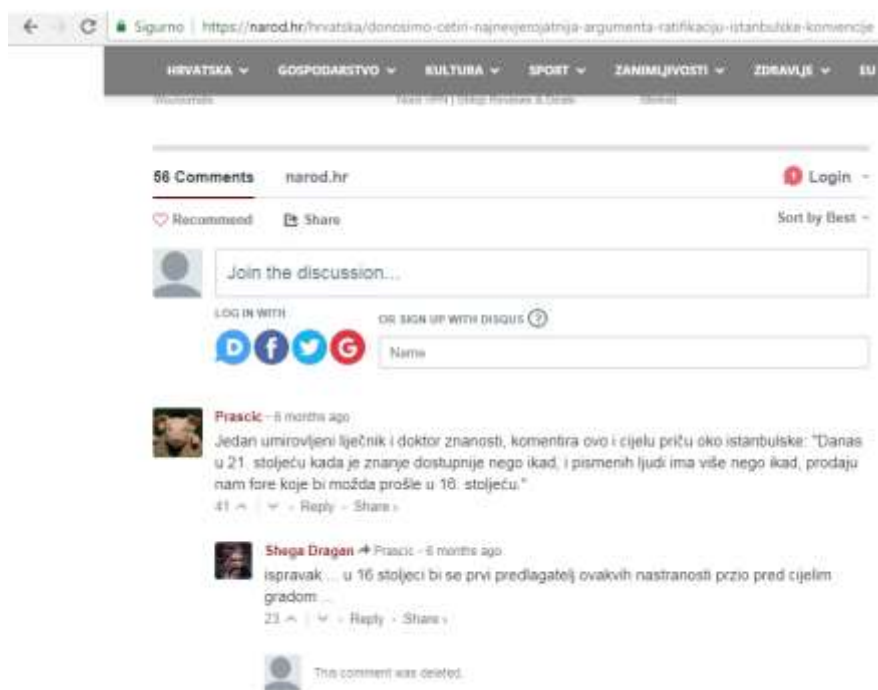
Sigurno | https://narod.hr/hrvatska/donosimo-cetiri-najvjerojatnija-argumenta-ratifikaciju-istanbulske-konvencije

HRVATSKA ∨ GOSPODARSTVO ∨ KULTURA ∨ SPORT ∨ ZANIMLJIVOSTI ∨ ZDRAVLJE ∨ EU

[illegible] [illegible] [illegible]

56 Comments narod.hr

1 Login

Recommend Share Sort by Best

Join the discussion...

LOG IN WITH

OR SIGN UP WITH DISQUS ?

Name

Prascic · 6 months ago
Jedan umirovljeni liječnik i doktor znanosti, komentira ovo i cijelu priču oko istanbulske: "Danas u 21. stoljeću kada je znanje dostupnije nego ikad, i pismenih ljudi ima više nego ikad, prodaju nam fore koje bi možda prošle u 16. stoljeću."
41 ^ | v · Reply · Share ›

Shega Dragan → Prascic · 6 months ago
ispravak ... u 16 stoljeci bi se prvi predlagatelj ovakvih nastranosti przio pred cijelim gradom ...
23 ^ | v · Reply · Share ›

This comment was deleted.